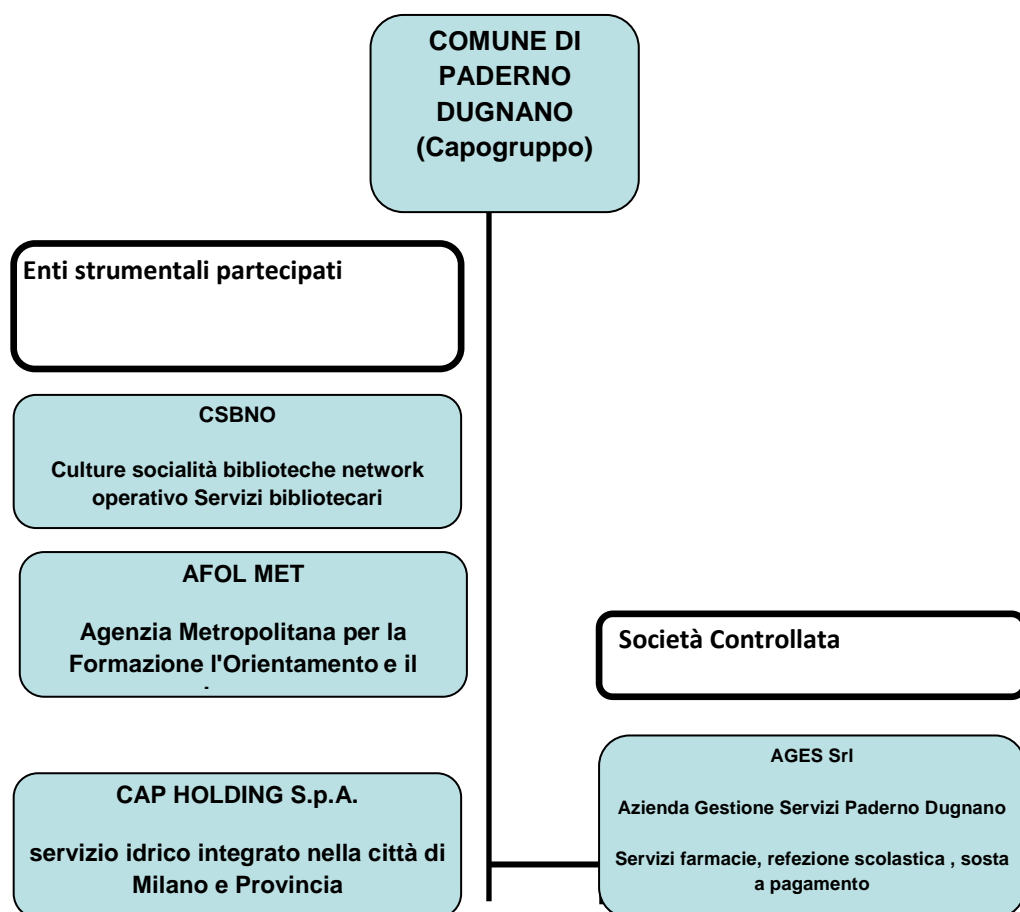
COMUNE DI PADERNO DUGNANO (Capogruppo)

Enti strumentali partecipati

CSBNO

Culture socialità biblioteche network operativo Servizi bibliotecari

AFOL MET

Agenzia Metropolitana per la Formazione l'Orientamento e il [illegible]

Società Controllata

CAP HOLDING S.p.A.

servizio idrico integrato nella città di Milano e Provincia

AGES Srl

Azienda Gestione Servizi Paderno Dugnano

Servizi farmacie, refezione scolastica , sosta a pagamento